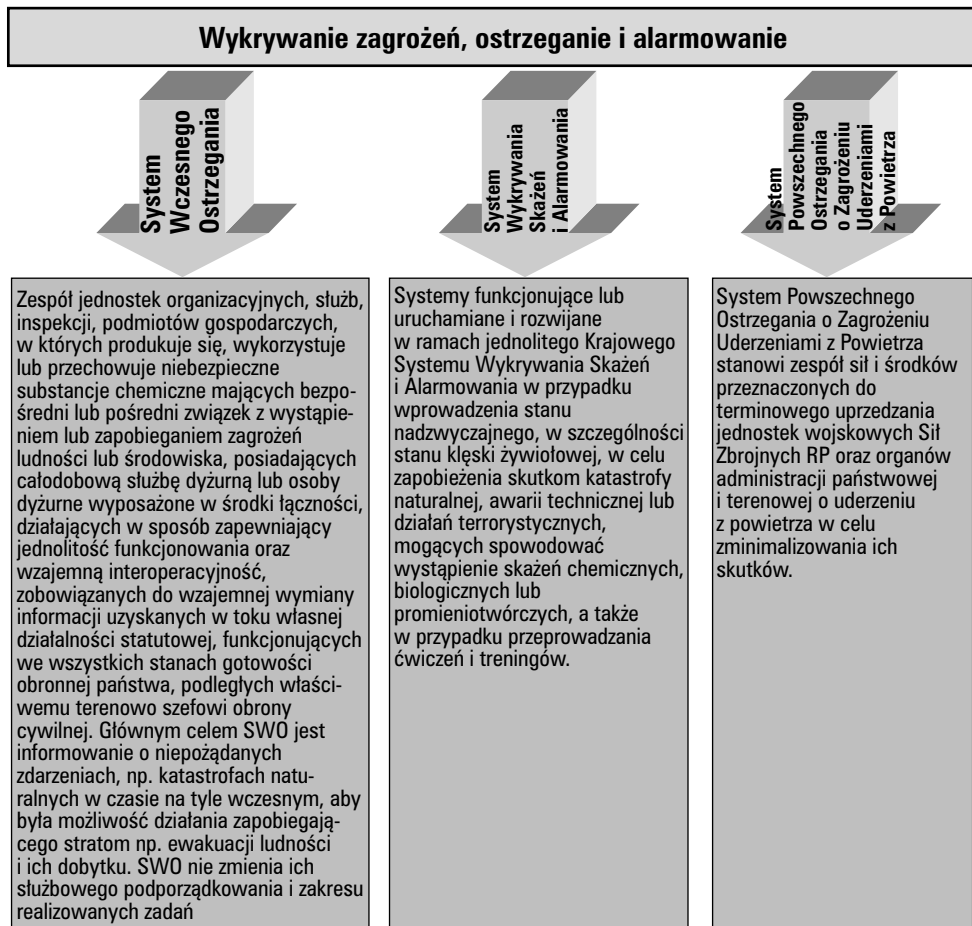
Wykrywanie zagrożeń, ostrzeganie i alarmowanie

System Wczesnego Ostrzegania

System Wykrywania Skażeń i Alarmowania

System Powszechnego Ostrzegania o Zagrożeniu Uderzeniami z Powietrza

Zespół jednostek organizacyjnych, służb, inspekcji, podmiotów gospodarczych, w których produkuje się, wykorzystuje lub przechowuje niebezpieczne substancje chemiczne mających bezpośredni lub pośredni związek z wystąpieniem lub zapobieganiem zagrożeń ludności lub środowiska, posiadających całodobową służbę dyżurną lub osoby dyżurne wyposażone w środki łączności, działających w sposób zapewniający jednolitość funkcjonowania oraz wzajemną interoperacyjność, zobowiązanych do wzajemnej wymiany informacji uzyskanych w toku własnej działalności statutowej, funkcjonujących we wszystkich stanach gotowości obronnej państwa, podległych właściwemu terenowo szefowi obrony cywilnej. Głównym celem SWO jest informowanie o niepożądanych zdarzeniach, np. katastrofach naturalnych w czasie na tyle wczesnym, aby była możliwość działania zapobiegającego stratom np. ewakuacji ludności i ich dobytku. SWO nie zmienia ich służbowego podporządkowania i zakresu realizowanych zadań

Systemy funkcjonujące lub uruchamiane i rozwijane w ramach jednolitego Krajowego Systemu Wykrywania Skażeń i Alarmowania w przypadku wprowadzenia stanu nadzwyczajnego, w szczególności stanu klęski żywiołowej, w celu zapobieżenia skutkom katastrofy naturalnej, awarii technicznej lub działań terrorystycznych, mogących spowodować wystąpienie skażeń chemicznych, biologicznych lub promieniotwórczych, a także w przypadku przeprowadzania ćwiczeń i treningów.

System Powszechnego Ostrzegania o Zagrożeniu Uderzeniami z Powietrza stanowi zespół sił i środków przeznaczonych do terminowego uprzedzania jednostek wojskowych Sił Zbrojnych RP oraz organów administracji państwowej i terenowej o uderzeniu z powietrza w celu zminimalizowania ich skutków.